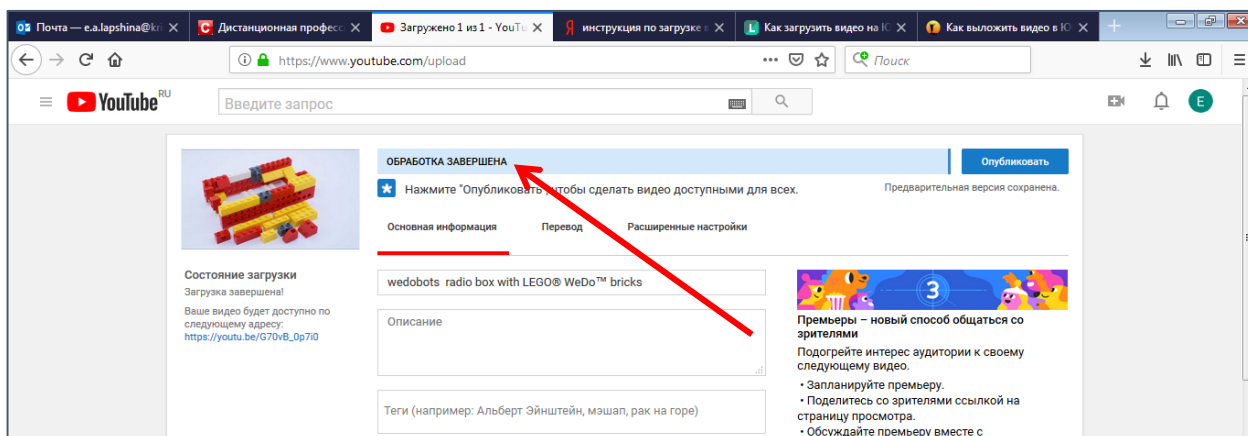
Почта — e.a.lapshina@kr
Дистанционная професс
Загружено 1 из 1 - YouTu
инструкция по загрузке
Как загрузить видео на Ю
Как выложить видео в Ю
https://www.youtube.com/upload
Поиск
YouTube RU
Введите запрос
E
ОБРАБОТКА ЗАВЕРШЕНА
Опубликовать
Нажмите "Опубликовать", чтобы сделать видео доступными для всех.
Предварительная версия сохранена.
Основная информация
Перевод
Расширенные настройки
Состояние загрузки
Загрузка завершена!
Ваше видео будет доступно по следующему адресу:
https://youtu.be/G70vB_0p7i0
wedobots radio box with LEGO® WeDo™ bricks
Описание
Теги (например: Альберт Эйнштейн, мэшап, рак на горе)
3
Премьеры – новый способ общаться со зрителями
Подогрейте интерес аудитории к своему следующему видео.
• Запланируйте премьеру.
• Поделитесь со зрителями ссылкой на страницу просмотра.
• Обсуждайте премьеру вместе с